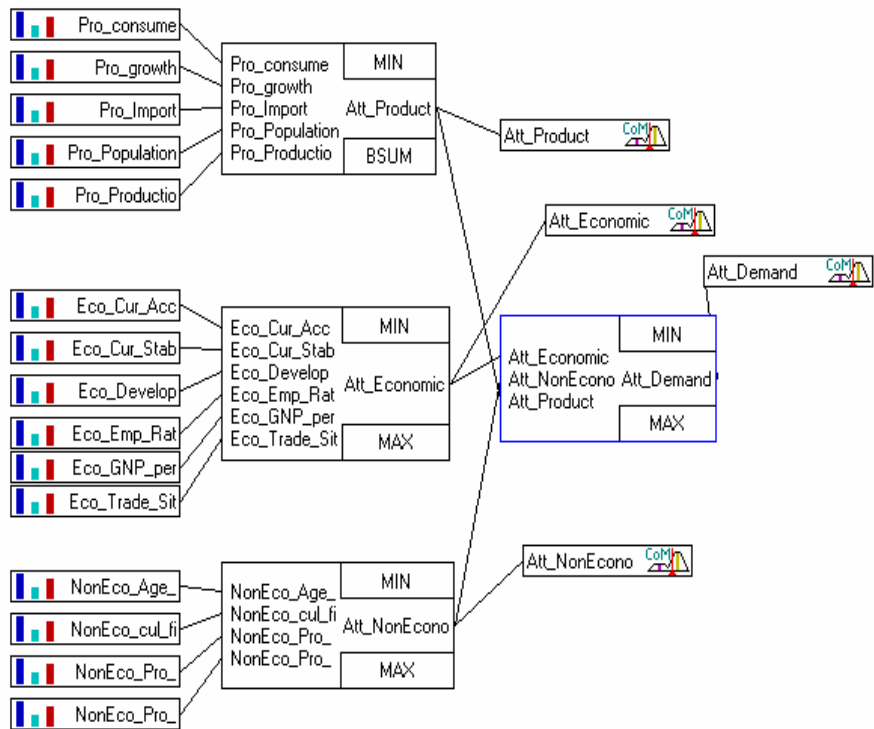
Pro_consume
Pro_growth
Pro_Import
Pro_Population
Pro_Productio

Pro_consume
Pro_growth
Pro_Import
Pro_Population
Pro_Productio
MIN
Att_Product
BSUM

Att_Product CoM

Att_Economic CoM

Att_Demand CoM

Eco_Cur_Acc
Eco_Cur_Stab
Eco_Develop
Eco_Emp_Rat
Eco_GNP_per
Eco_Trade_Sit

Eco_Cur_Acc
Eco_Cur_Stab
Eco_Develop
Eco_Emp_Rat
Eco_GNP_per
Eco_Trade_Sit
MIN
Att_Economic
MAX

Att_Economic
Att_NonEcono
Att_Product
MIN
Att_Demand
MAX

Att_NonEcono CoM

NonEco_Age_
NonEco_cul_fi
NonEco_Pro_
NonEco_Pro_

NonEco_Age_
NonEco_cul_fi
NonEco_Pro_
NonEco_Pro_
MIN
Att_NonEcono
MAX